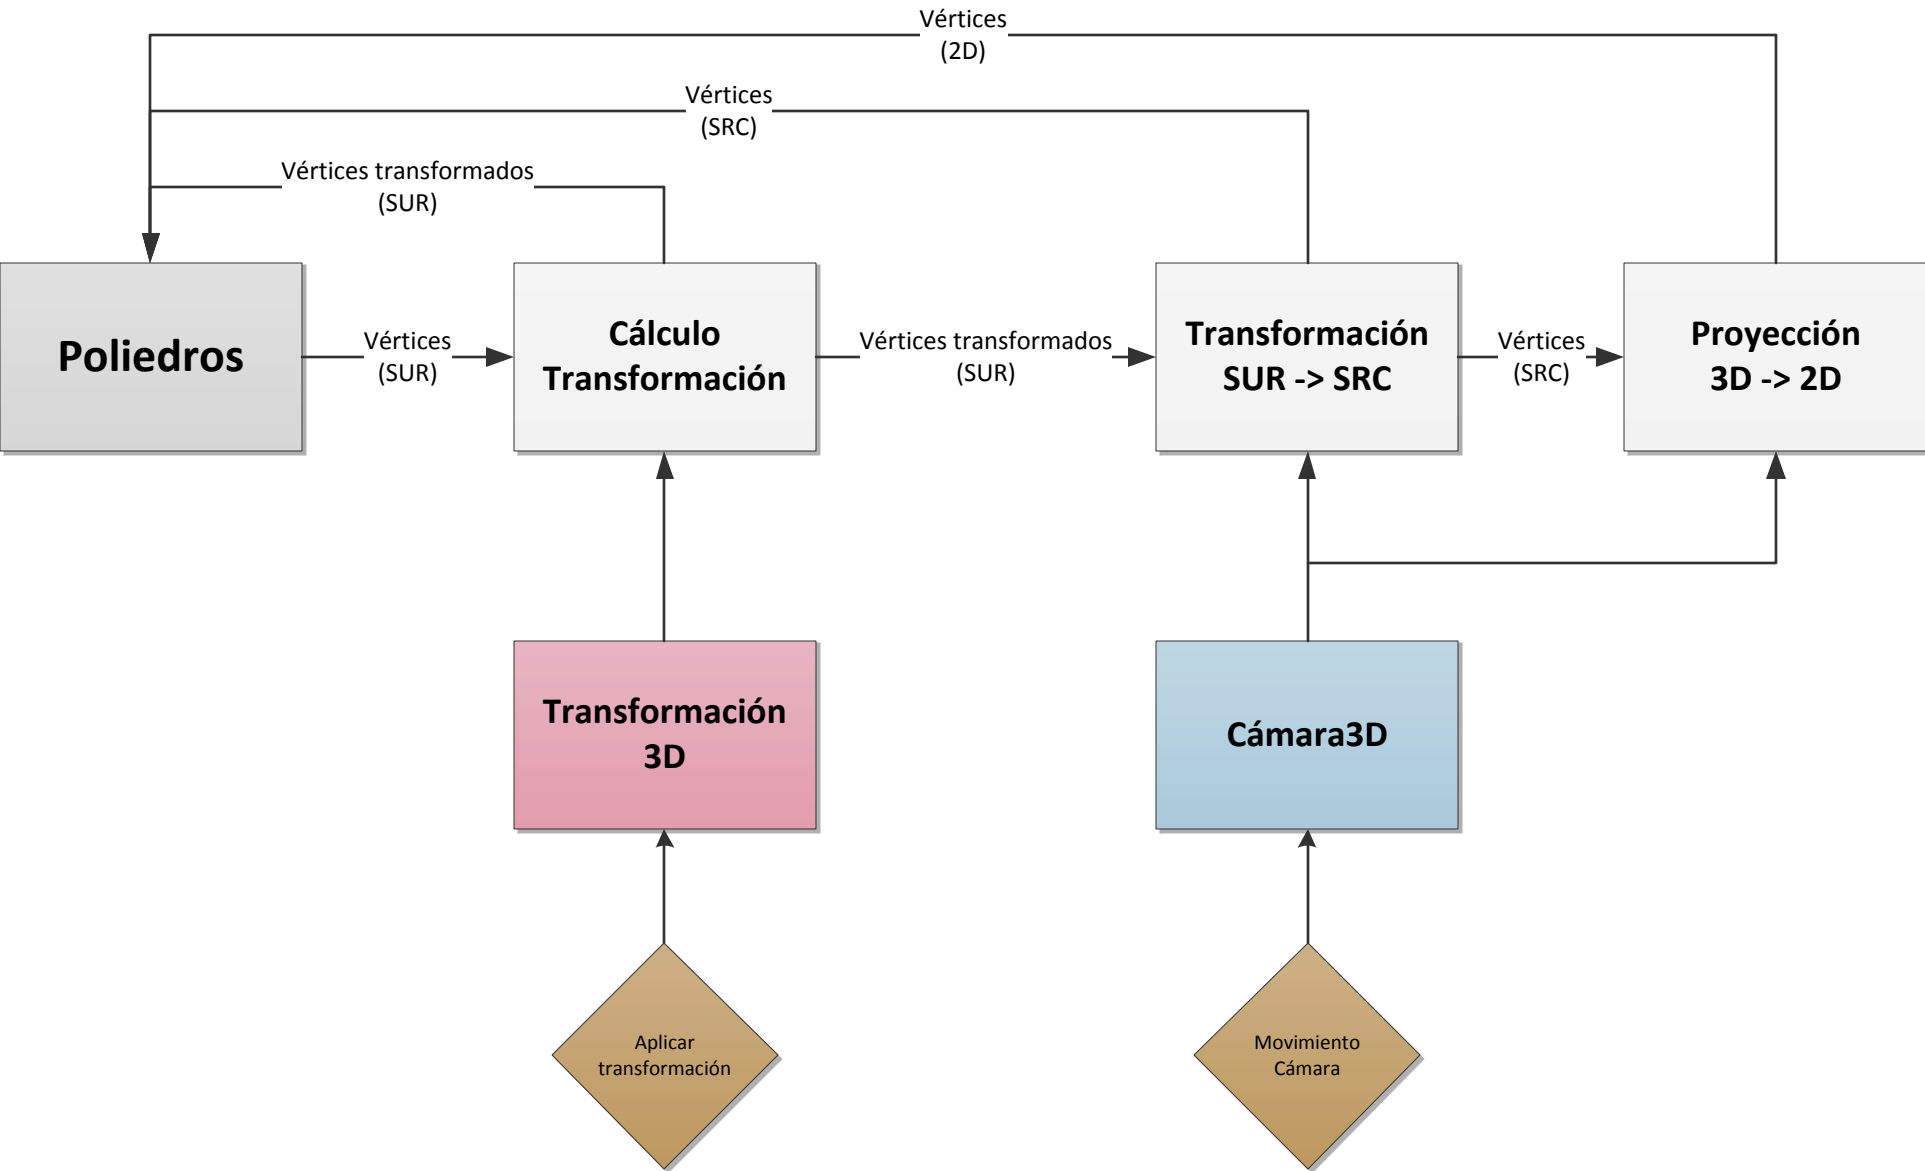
Vértices
(2D)

Vértices
(SRC)

Vértices transformados
(SUR)

Poliedros

Vértices
(SUR)

Cálculo
Transformación

Vértices transformados
(SUR)

Transformación
SUR -> SRC

Vértices
(SRC)

Proyección
3D -> 2D

Transformación
3D

Cámara3D

Aplicar
transformación

Movimiento
Cámara